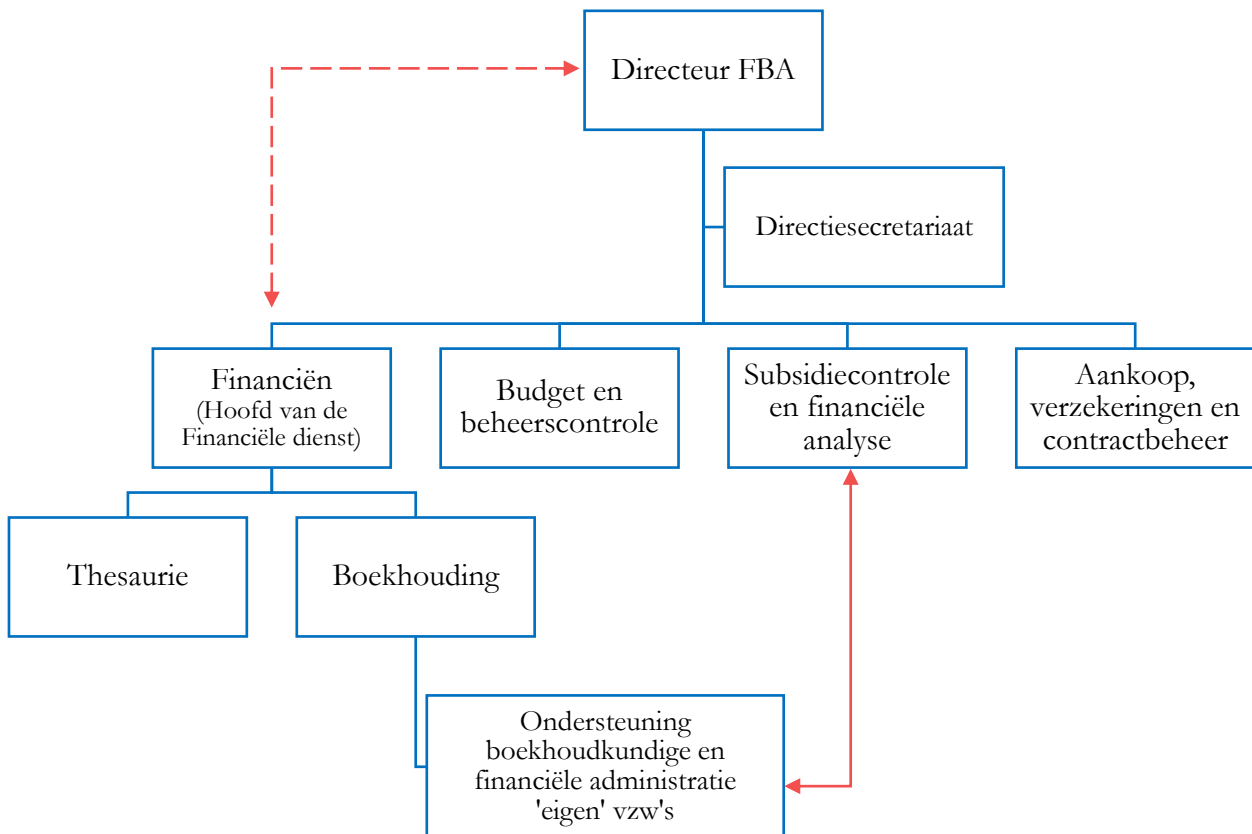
Directeur FBA

Directiesecretariaat

Financiën
(Hoofd van de Financiële dienst)

Budget en beheerscontrole

Subsidiecontrole en financiële analyse

Aankoop, verzekeringen en contractbeheer

Thesaurie

Boekhouding

Ondersteuning boekhoudkundige en financiële administratie 'eigen' vzw's